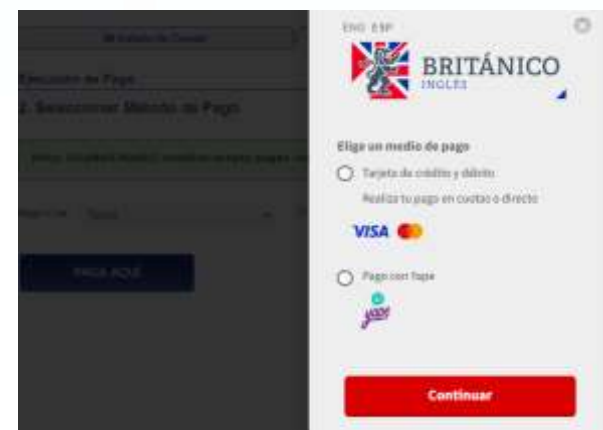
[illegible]

Ejecución de Pago

2. Seleccionar Método de Pago

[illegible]

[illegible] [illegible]

PAGA AQUÍ

ENG ESP

BRITÁNICO
INGLÉS

Elige un medio de pago

Tarjeta de crédito y débito

Realiza tu pago en cuotas o directo

VISA

Pago con Yape

yape

Continuar